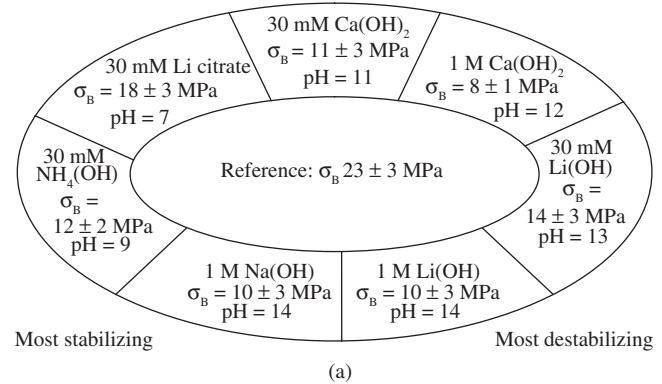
30 mM Ca(OH)$_2$
$\sigma_B = 11 \pm 3$ MPa
pH = 11

1 M Ca(OH)$_2$
$\sigma_B = 8 \pm 1$ MPa
pH = 12

30 mM Li(OH)
$\sigma_B = 14 \pm 3$ MPa
pH = 13

1 M Li(OH)
$\sigma_B = 10 \pm 3$ MPa
pH = 14

1 M Na(OH)
$\sigma_B = 10 \pm 3$ MPa
pH = 14

30 mM NH$_4$(OH)
$\sigma_B = 12 \pm 2$ MPa
pH = 9

30 mM Li citrate
$\sigma_B = 18 \pm 3$ MPa
pH = 7

Reference: $\sigma_B$ 23 $\pm$ 3 MPa

Most stabilizing

Most destabilizing

(a)